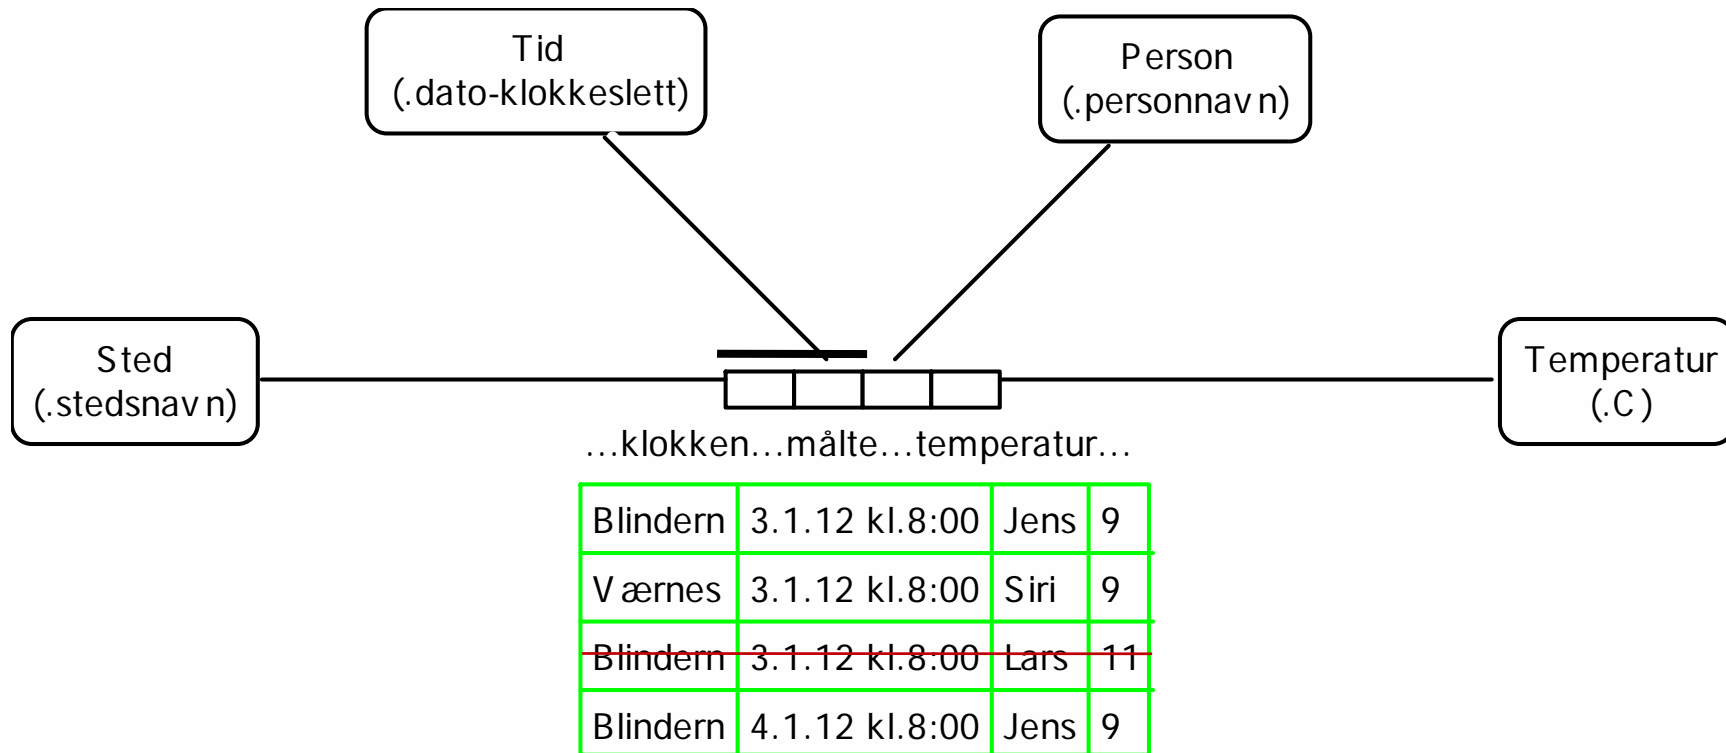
Tid
(.dato-klokkeslett)

Person
(.personnavn)

Sted
(.stedsnavn)

Temperatur
(.C)

...klokken...målte...temperatur...

| Blindern | 3.1.12 kl.8:00 | Jens | 9 |
|---|---|---|---|
| Værnes | 3.1.12 kl.8:00 | Siri | 9 |
| Blindern | 3.1.12 kl.8:00 | Lars | 11 |
| Blindern | 4.1.12 kl.8:00 | Jens | 9 |